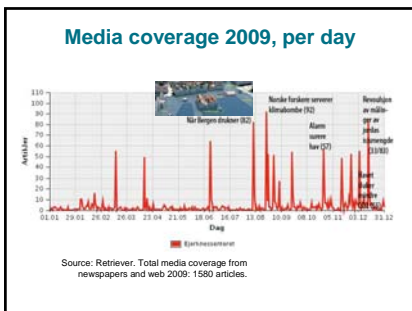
Media coverage 2009, per day

110
100
90
80
70
60
50
40
30
20
10
0

Artikler

Når Bergen drukner (62)

Norske forskere serverer klimabombe (92)

Alarm surere hav (57)

Revolusjon av målinger av jordas klimaendringer (33/83)

Rapport ... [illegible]

01.01 29.01 26.02 26.03 23.04 21.05 18.06 16.07 13.08 10.09 08.10 05.11 03.12 31.12

Dag

Bjerknessenteret

Source: Retriever. Total media coverage from newspapers and web 2009: 1580 articles.